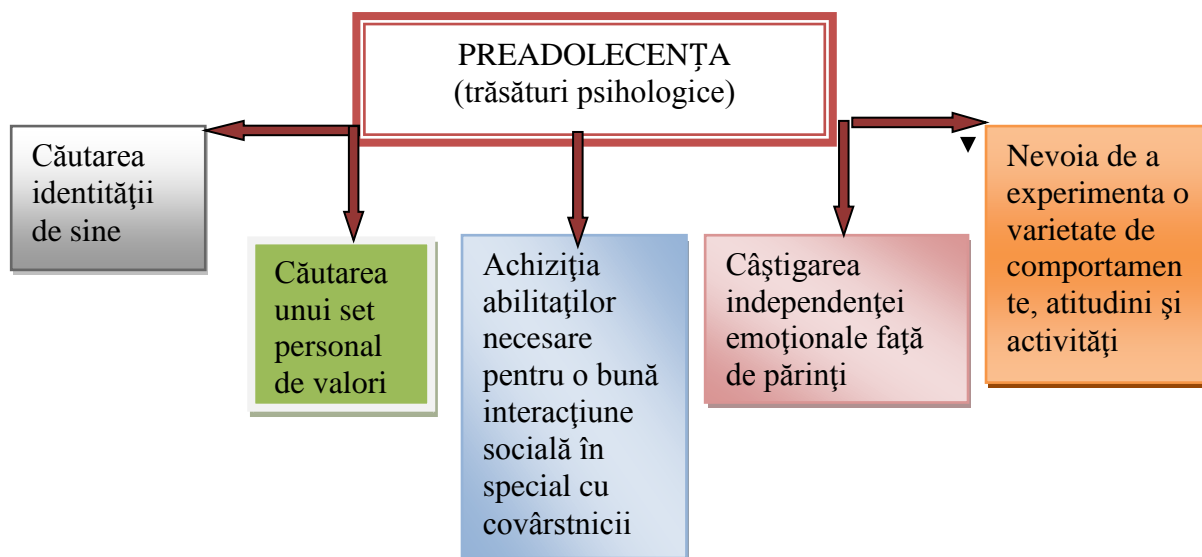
PREADOLECENȚA
(trăsături psihologice)

Căutarea identităţii de sine

Căutarea unui set personal de valori

Achiziţia abilitaţilor necesare pentru o bună interacţiune socială în special cu covârstnicii

Câştigarea independenţei emoţionale faţă de părinţi

Nevoia de a experimenta o varietate de comportamente, atitudini şi activităţi